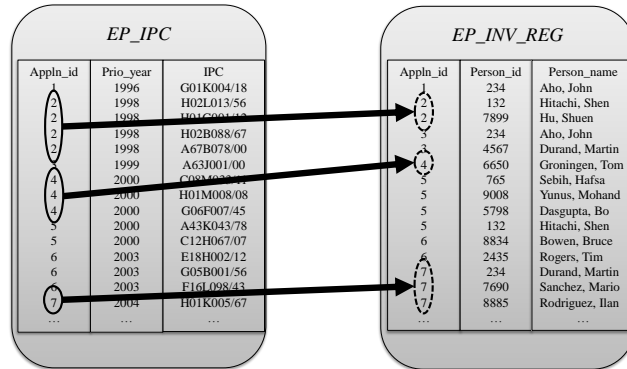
EP_IPC

| Appln_id | Prio_year | IPC |
|---|---|---|
| 1 | 1996 | G01K004/18 |
| 2 | 1998 | H02L013/56 |
| 2 | 1998 | H01G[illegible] |
| 2 | 1998 | H02B088/67 |
| 2 | 1998 | A67B078/00 |
| 3 | 1999 | A63J001/00 |
| 4 | 2000 | C08M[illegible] |
| 4 | 2000 | H01M008/08 |
| 4 | 2000 | G06F007/45 |
| 5 | 2000 | A43K043/78 |
| 5 | 2000 | C12H067/07 |
| 6 | 2003 | E18H002/12 |
| 6 | 2003 | G05B001/56 |
| 6 | 2003 | F16L098/43 |
| 7 | 2004 | H01K005/67 |
| … | … | … |

EP_INV_REG

| Appln_id | Person_id | Person_name |
|---|---|---|
| 1 | 234 | Aho, John |
| 2 | 132 | Hitachi, Shen |
| 2 | 7899 | Hu, Shuen |
| 3 | 234 | Aho, John |
| 3 | 4567 | Durand, Martin |
| 4 | 6650 | Groningen, Tom |
| 5 | 765 | Sebih, Hafsa |
| 5 | 9008 | Yunus, Mohand |
| 5 | 5798 | Dasgupta, Bo |
| 5 | 132 | Hitachi, Shen |
| 6 | 8834 | Bowen, Bruce |
| 6 | 2435 | Rogers, Tim |
| 7 | 234 | Durand, Martin |
| 7 | 7690 | Sanchez, Mario |
| 7 | 8885 | Rodriguez, Ilan |
| … | … | … |